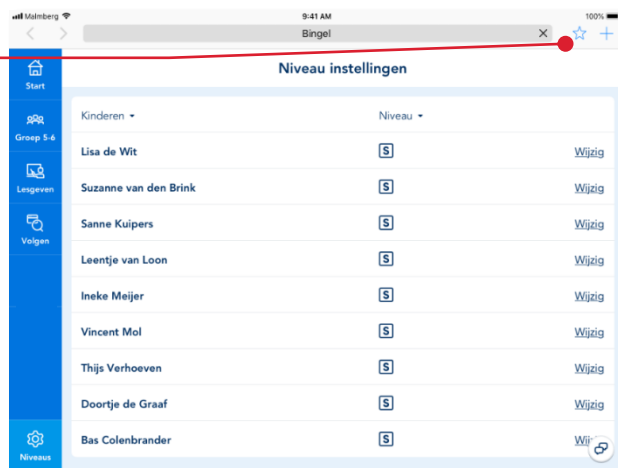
Malmberg 9:41 AM 100%

Bingel

Start

Groep 5-6

Lesgeven

Volgen

Niveaus

Niveau instellingen

| Kinderen ▾ | Niveau ▾ | |
|---|---|---|
| Lisa de Wit | S | Wijzig |
| Suzanne van den Brink | S | Wijzig |
| Sanne Kuipers | S | Wijzig |
| Leentje van Loon | S | Wijzig |
| Ineke Meijer | S | Wijzig |
| Vincent Mol | S | Wijzig |
| Thijs Verhoeven | S | Wijzig |
| Doortje de Graaf | S | Wijzig |
| Bas Colenbrander | S | Wij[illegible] |